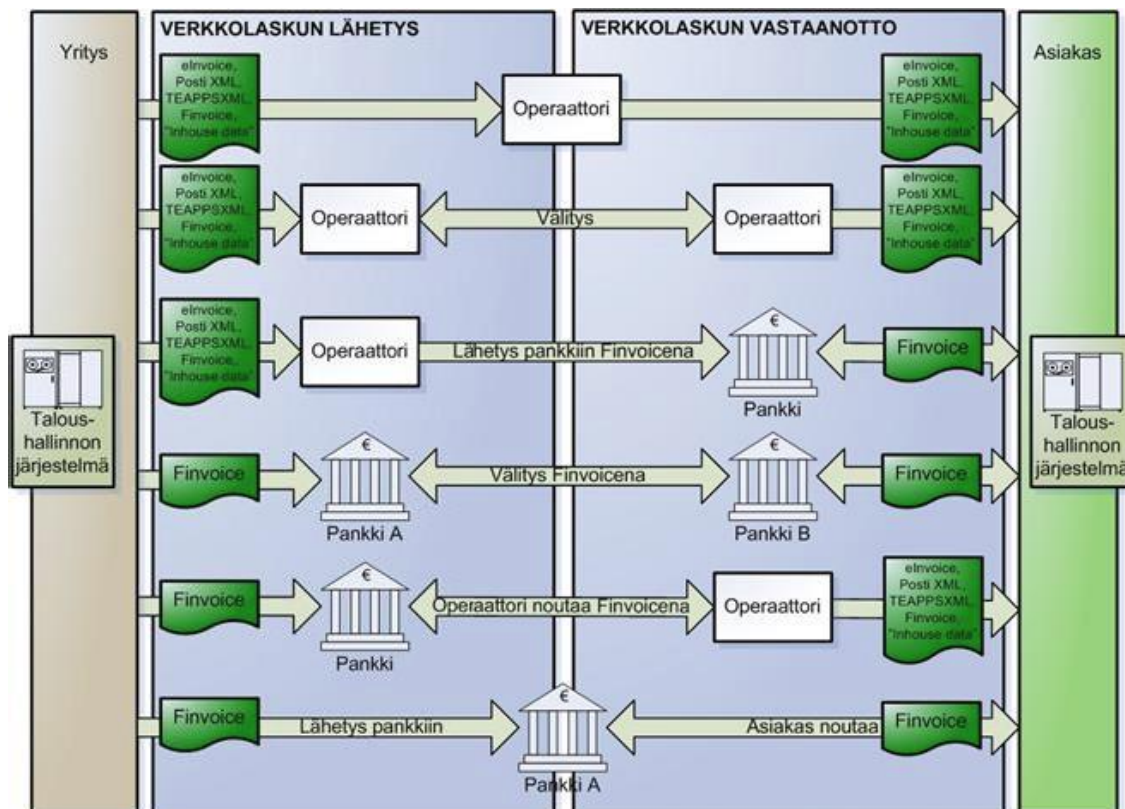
Yritys

VERKKOLASKUN LÄHETYS

VERKKOLASKUN VASTAANOTTO

Asiakas

eInvoice, Posti XML, TEAPPSXML, Finvoice, "Inhouse data"

Operaattori

eInvoice, Posti XML, TEAPPSXML, Finvoice, "Inhouse data"

eInvoice, Posti XML, TEAPPSXML, Finvoice, "Inhouse data"

Operaattori

Välitys

Operaattori

eInvoice, Posti XML, TEAPPSXML, Finvoice, "Inhouse data"

eInvoice, Posti XML, TEAPPSXML, Finvoice, "Inhouse data"

Operaattori

Lähetys pankkiin Finvoicena

€

Pankki

Finvoice

Talous-hallinnon järjestelmä

Talous-hallinnon järjestelmä

Finvoice

€

Pankki A

Välitys Finvoicena

€

Pankki B

Finvoice

Finvoice

€

Pankki

Operaattori noutaa Finvoicena

Operaattori

eInvoice, Posti XML, TEAPPSXML, Finvoice, "Inhouse data"

Finvoice

Lähetys pankkiin

€

Pankki A

Asiakas noutaa

Finvoice